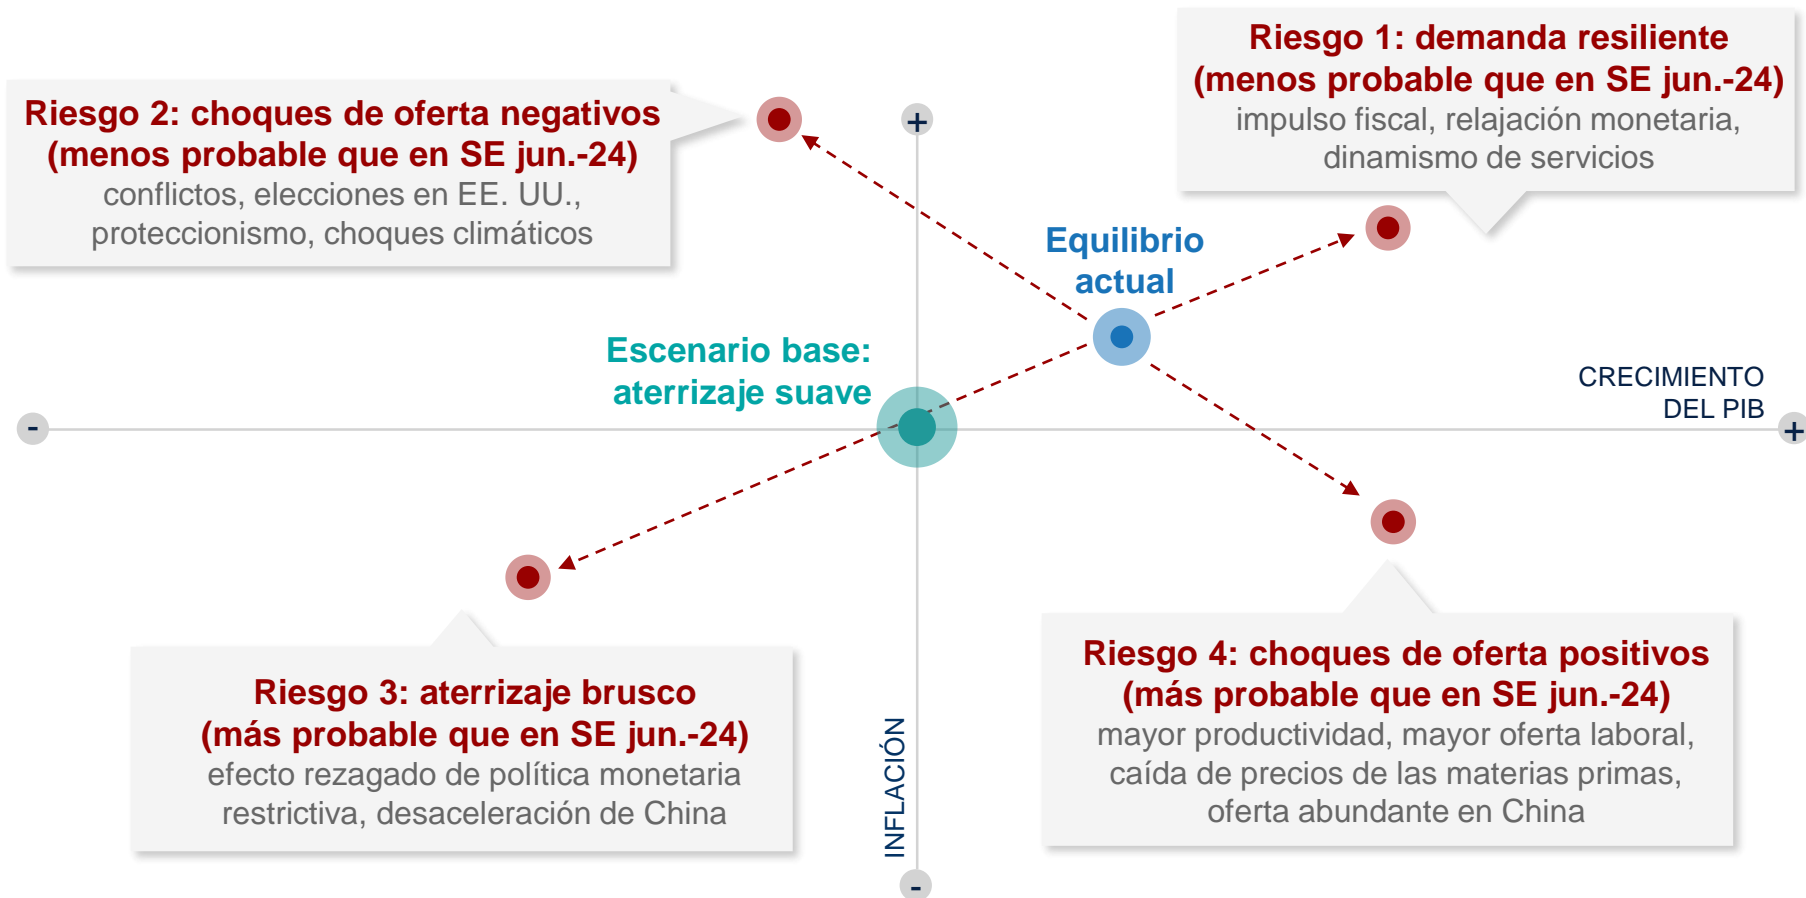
Riesgo 2: choques de oferta negativos
(menos probable que en SE jun.-24)
conflictos, elecciones en EE. UU., proteccionismo, choques climáticos

+

Riesgo 1: demanda resiliente
(menos probable que en SE jun.-24)
impulso fiscal, relajación monetaria, dinamismo de servicios

Equilibrio actual

Escenario base: aterrizaje suave

-

CRECIMIENTO DEL PIB

+

Riesgo 3: aterrizaje brusco
(más probable que en SE jun.-24)
efecto rezagado de política monetaria restrictiva, desaceleración de China

INFLACIÓN

-

Riesgo 4: choques de oferta positivos
(más probable que en SE jun.-24)
mayor productividad, mayor oferta laboral, caída de precios de las materias primas, oferta abundante en China